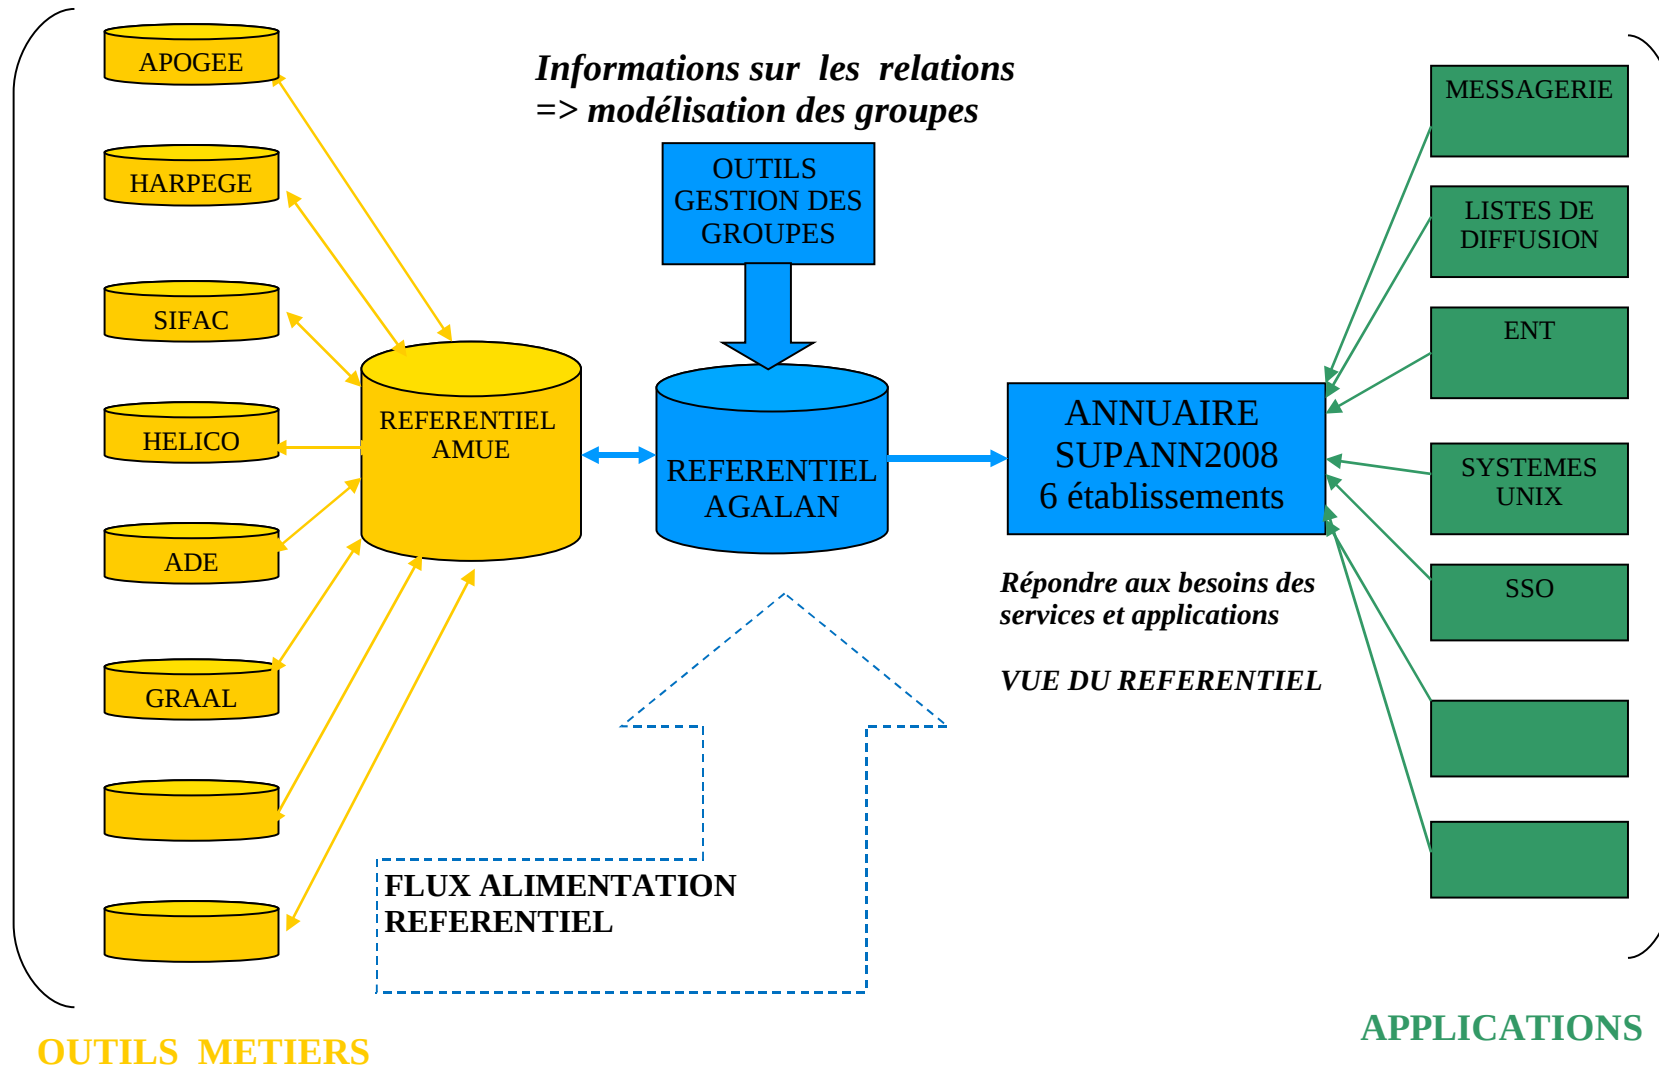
APOGEE

HARPEGE

SIFAC

HELICO

ADE

GRAAL

Informations sur les relations
=> modélisation des groupes

OUTILS GESTION DES GROUPES

REFERENTIEL AMUE

REFERENTIEL AGALAN

ANNUAIRE SUPANN2008
6 établissements

MESSAGERIE

LISTES DE DIFFUSION

ENT

SYSTEMES UNIX

SSO

Répondre aux besoins des services et applications

VUE DU REFERENTIEL

FLUX ALIMENTATION REFERENTIEL

OUTILS METIERS

APPLICATIONS